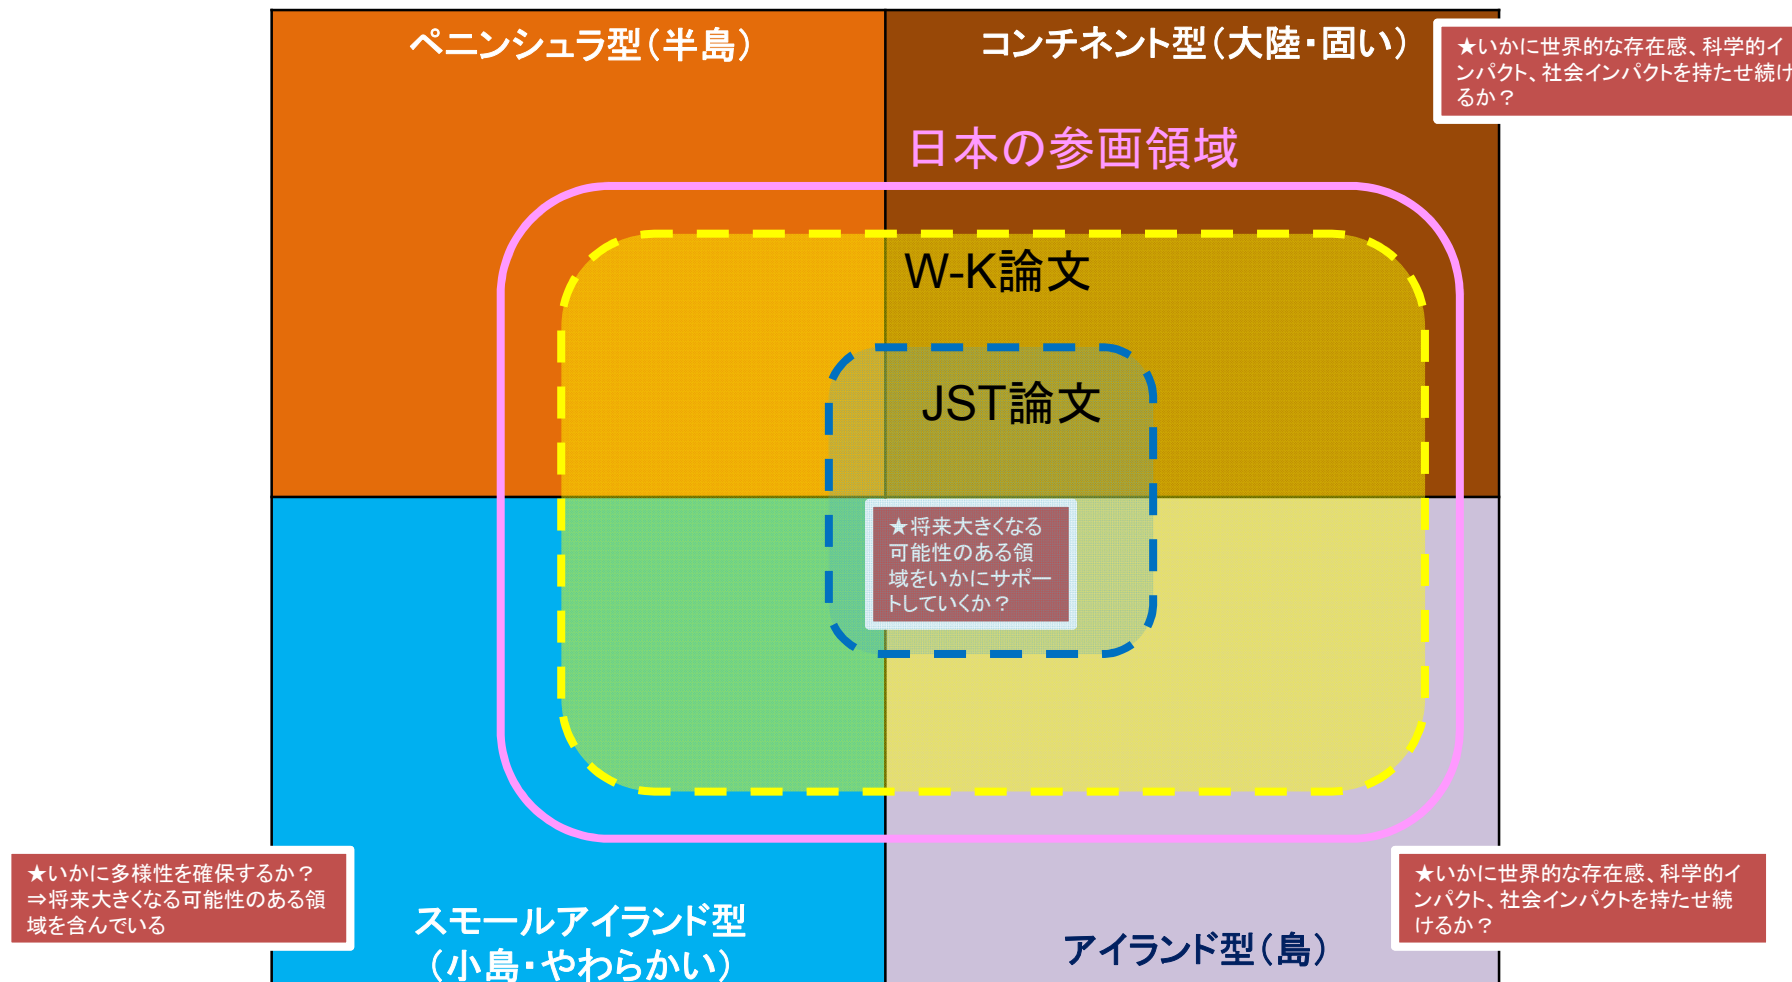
ペニンシュラ型(半島)

コンチネント型(大陸・固い)

★いかに世界的な存在感、科学的インパクト、社会インパクトを持たせ続けるか?

日本の参画領域

W-K論文

JST論文

★将来大きくなる可能性のある領域をいかにサポートしていくか?

★いかに多様性を確保するか?
⇒将来大きくなる可能性のある領域を含んでいる

スモールアイランド型
(小島・やわらかい)

★いかに世界的な存在感、科学的インパクト、社会インパクトを持たせ続けるか?

アイランド型(島)